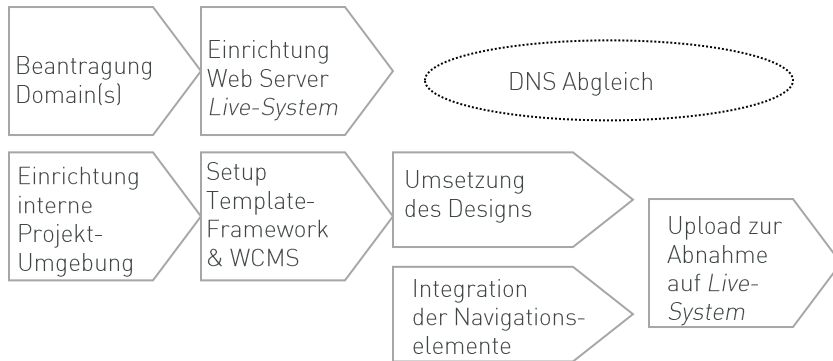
Beantragung Domain(s)

Einrichtung Web Server *Live-System*

DNS Abgleich

Einrichtung interne Projekt-Umgebung

Setup Template-Framework & WCMS

Umsetzung des Designs

Integration der Navigationselemente

Upload zur Abnahme auf *Live-System*